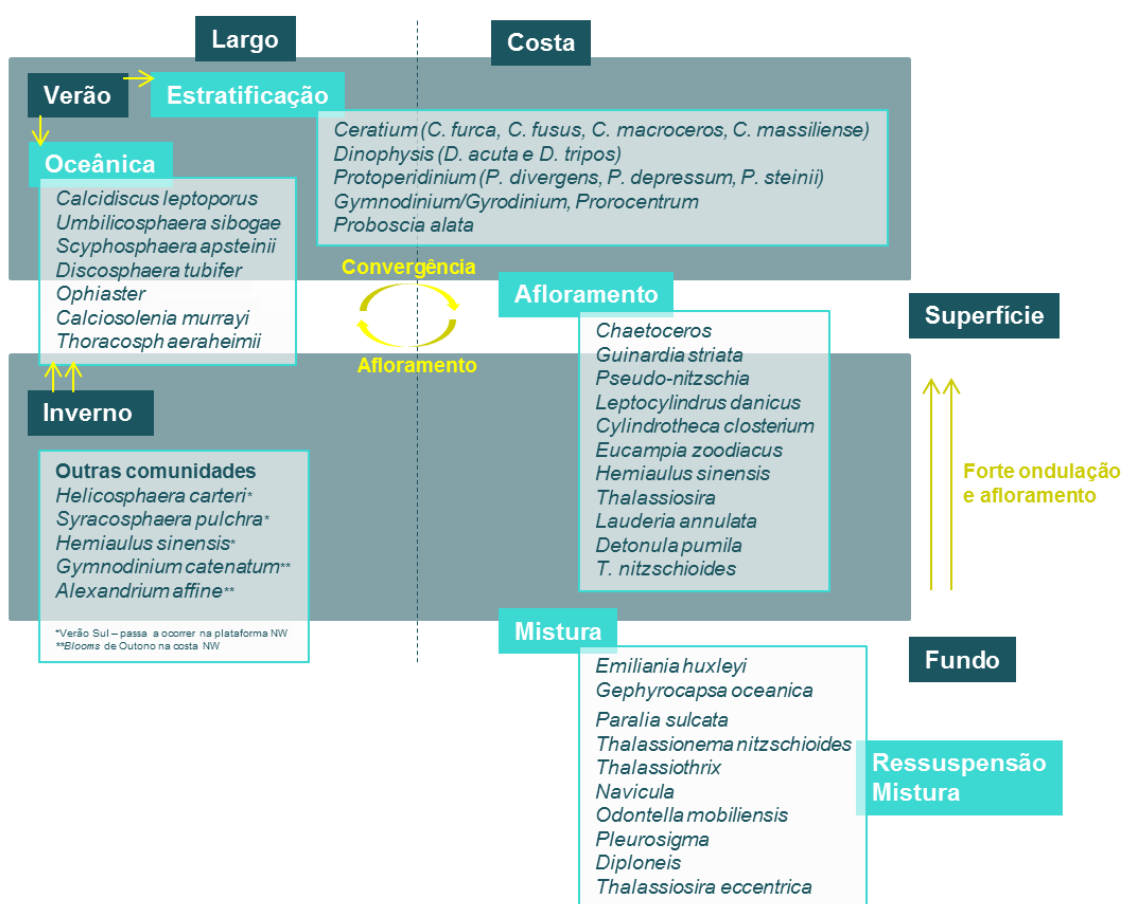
Largo

Costa

Verão

Estratificação

Ceratium (C. furca, C. fusus, C. macroceros, C. massiliense)
Dinophysis (D. acuta e D. tripos)
Protoperidinium (P. divergens, P. depressum, P. steinii)
Gymnodinium/Gyrodinium, Prorocentrum
Proboscia alata

Oceânica

Calcidiscus leptoporus
Umbilicosphaera sibogae
Scyphosphaera apsteinii
Discosphaera tubifer
Ophiaster
Calciosolenia murrayi
Thoracosph aeraheimii

Convergência

Afloramento

Afloramento

Superfície

Chaetoceros
Guinardia striata
Pseudo-nitzschia
Leptocylindrus danicus
Cylindrotheca closterium
Eucampia zoodiacus
Hemiaulus sinensis
Thalassiosira
Lauderia annulata
Detonula pumila
T. nitzschioides

Inverno

Outras comunidades
Helicosphaera carteri*
Syracosphaera pulchra*
Hemiaulus sinensis*
Gymnodinium catenatum**
Alexandrium affine**

*Verão Sul – passa a ocorrer na plataforma NW
**Blooms de Outono na costa NW

Forte ondulação e afloramento

Mistura

Fundo

Emiliania huxleyi
Gephyrocapsa oceanica
Paralia sulcata
Thalassionema nitzschioides
Thalassiothrix
Navicula
Odontella mobiliensis
Pleurosigma
Diploneis
Thalassiosira eccentrica

Ressuspensão
Mistura